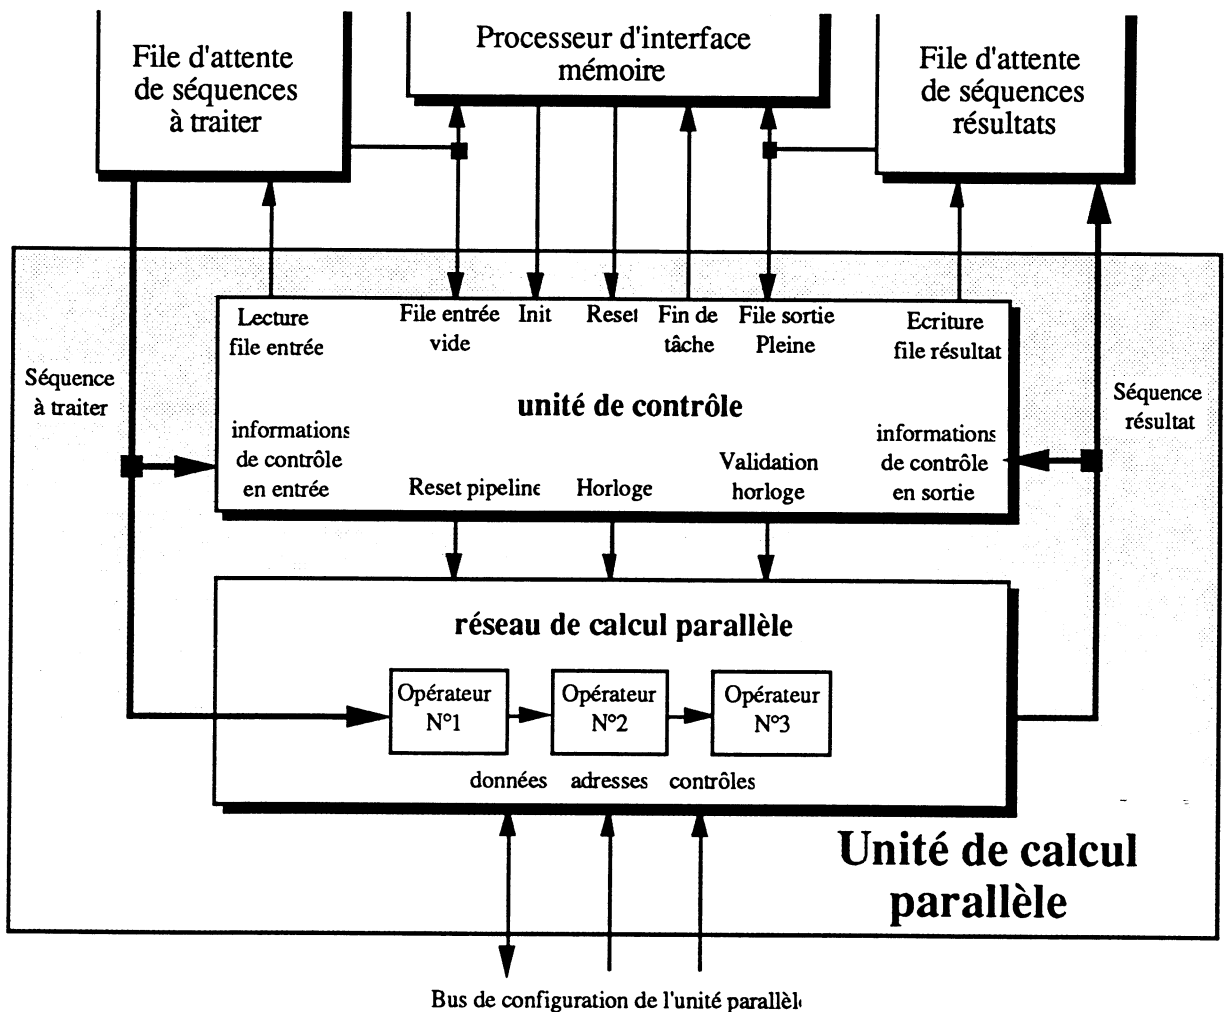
File d'attente de séquences à traiter

Processeur d'interface mémoire

File d'attente de séquences résultats

Lecture file entrée

File entrée vide

Init

Reset

Fin de tâche

File sortie Pleine

Ecriture file résultat

Séquence à traiter

unité de contrôle

Séquence résultat

informations de contrôle en entrée

Reset pipeline

Horloge

Validation horloge

informations de contrôle en sortie

réseau de calcul parallèle

Opérateur N°1

Opérateur N°2

Opérateur N°3

données adresses contrôles

Unité de calcul parallèle

Bus de configuration de l'unité parallèle